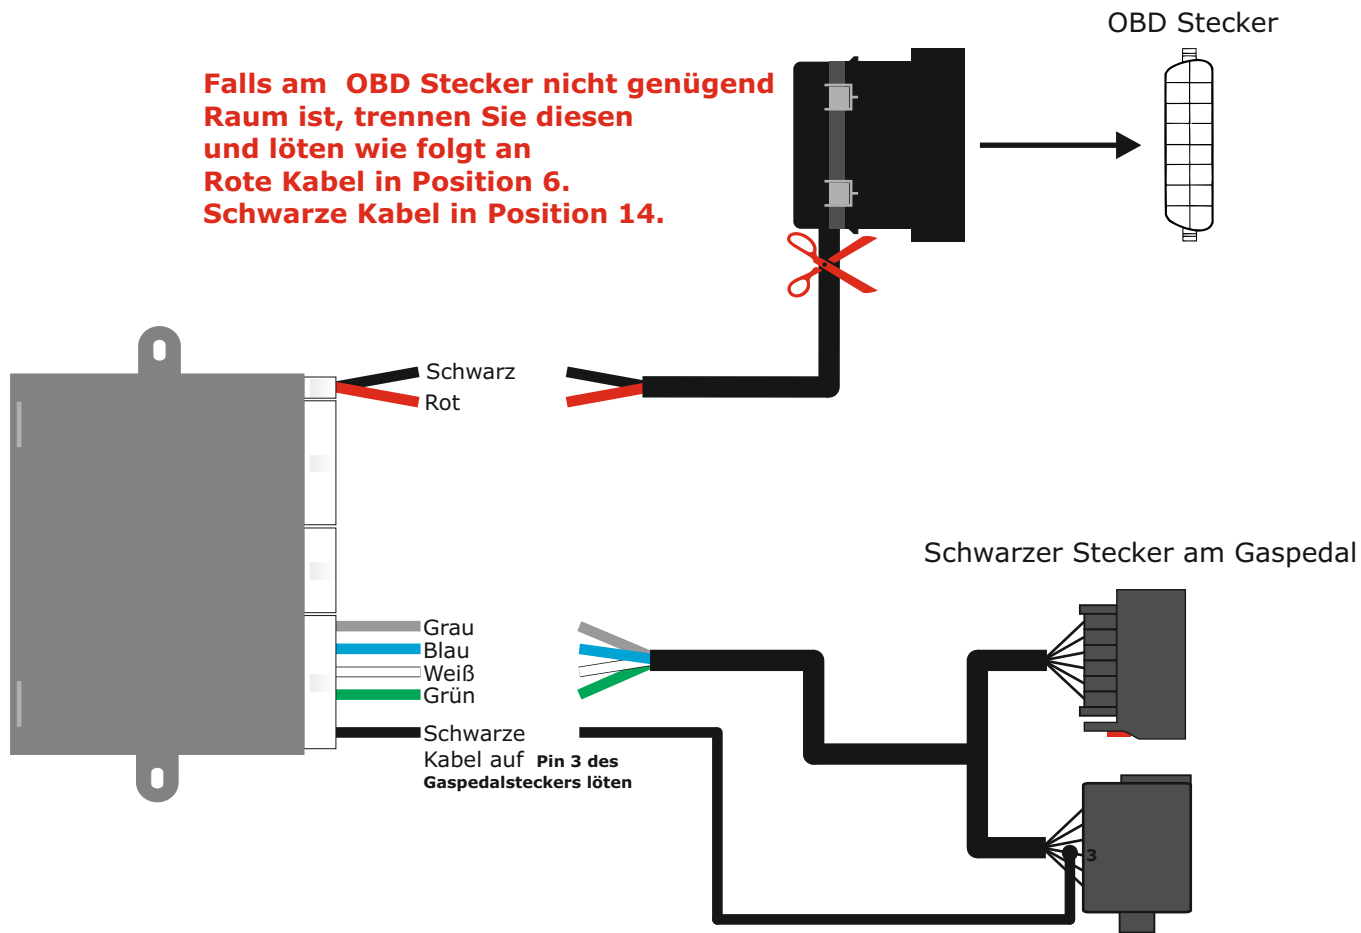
OBD Stecker

Falls am OBD Stecker nicht genügend Raum ist, trennen Sie diesen und löten wie folgt an
Rote Kabel in Position 6.
Schwarze Kabel in Position 14.

Schwarz
Rot

Schwarzer Stecker am Gaspedal

Grau
Blau
Weiß
Grün
Schwarze Kabel auf Pin 3 des Gaspedalsteckers löten

3